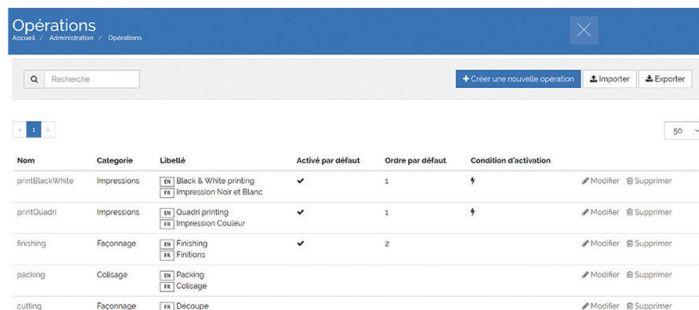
Opérations
Accueil / Administration / Opérations

Recherche

+ Créer une nouvelle opération
Importer
Exporter

« 1 »

50

| Nom | Categorie | Libellé | Activé par défaut | Ordre par défaut | Condition d'activation | |
|---|---|---|---|---|---|---|
| printBlackWhite | Impressions | EN Black & White printing FR Impression Noir et Blanc | ✔ | 1 | ϟ | Modifier Supprimer |
| printQuadri | Impressions | EN Quadri printing FR Impression Couleur | ✔ | 1 | ϟ | Modifier Supprimer |
| finishing | Façonnage | EN Finishing FR Finitions | ✔ | 2 | | Modifier Supprimer |
| packing | Colisage | EN Packing FR Colisage | | | | Modifier Supprimer |
| cutting | Façonnage | FR Découpe | | | | Modifier Supprimer |